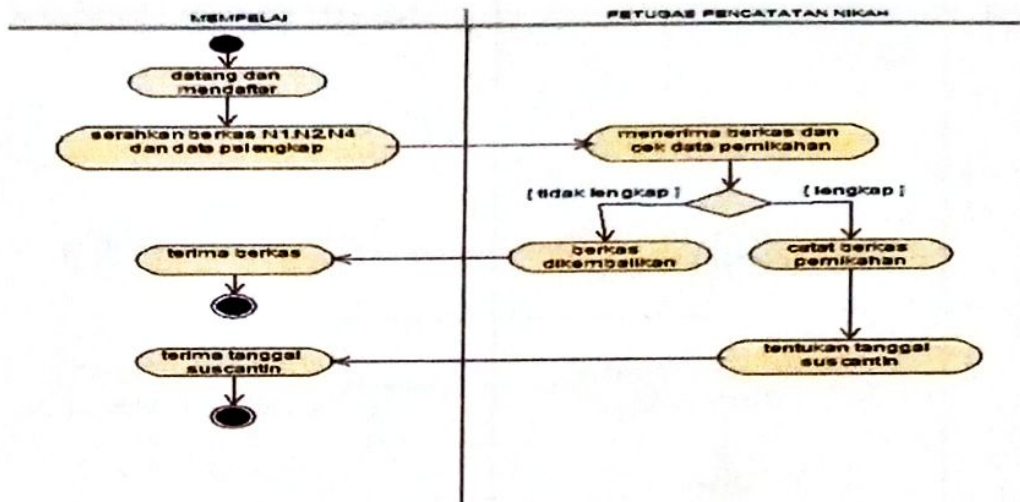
MEMPELAI

PETUGAS PENCATATAN NIKAH

datang dan mendaftar

serahkan berkas N1.N2.N4 dan data pelengkap

menerima berkas dan cek data pernikahan

[ tidak lengkap ]

[ lengkap ]

terima berkas

berkas dikembalikan

catat berkas pernikahan

terima tanggal suscantin

tentukan tanggal suscantin